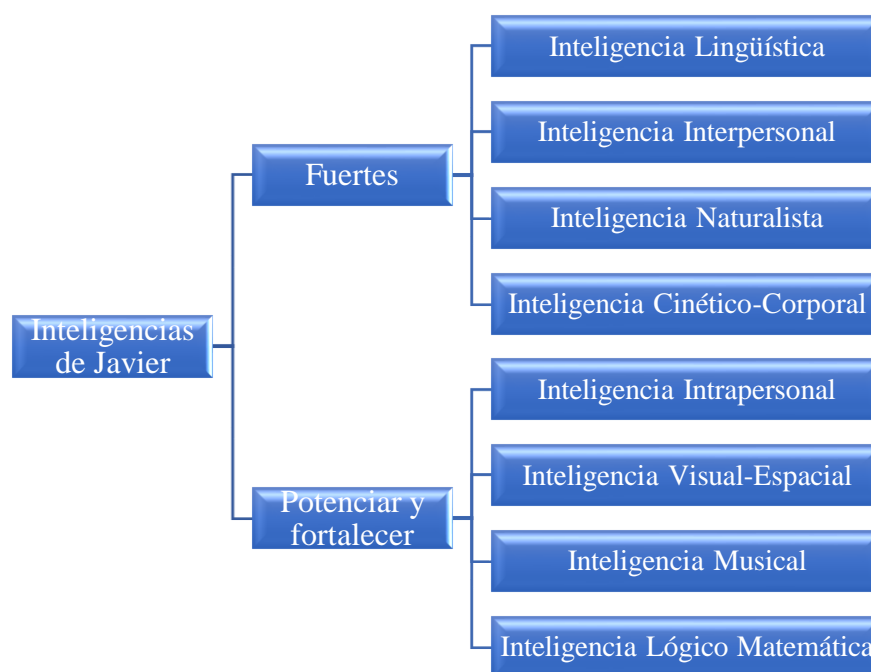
Inteligencias de Javier

Fuertes

Inteligencia Lingüística

Inteligencia Interpersonal

Inteligencia Naturalista

Inteligencia Cinético-Corporal

Potenciar y fortalecer

Inteligencia Intrapersonal

Inteligencia Visual-Espacial

Inteligencia Musical

Inteligencia Lógico Matemática